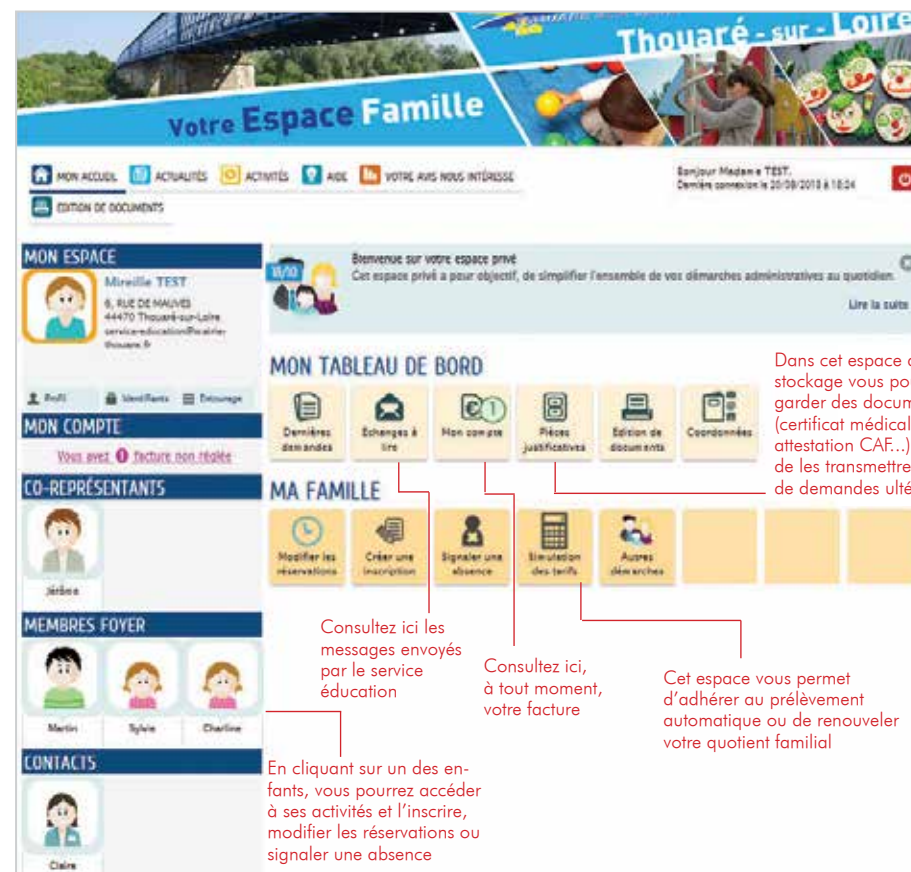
Thouaré - sur - Loire

Votre Espace Famille

MON ACCUEIL ACTUALITÉS ACTIVITÉS AIDE VOTRE AVIS NOUS INTÉRESSE

EDITION DE DOCUMENTS

Bonjour Madame TEST.
Dernière connexion le 20/08/2013 à 10:24

MON ESPACE

Mireille TEST
6, RUE DE MAUVES
44470 Thouaré-sur-Loire
service.education@mairie-thouare.fr

Profil Identifiants Entourage

MON COMPTE

Vous avez 1 facture non réglée

CO-REPRÉSENTANTS

Jérôme

MEMBRES FOYER

Martin Sylvie Charline

CONTACTS

Claire

Bienvenue sur votre espace privé
Cet espace privé a pour objectif, de simplifier l'ensemble de vos démarches administratives au quotidien.

Lire la suite

MON TABLEAU DE BORD

Dernières demandes
Echanges à lire
Mon compte
Pièces justificatives
Edition de documents
Coordonnées

Dans cet espace d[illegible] stockage vous po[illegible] garder des docum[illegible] (certificat médical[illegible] attestation CAF...)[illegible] de les transmettre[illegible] de demandes ulté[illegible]

MA FAMILLE

Modifier les réservations
Créer une inscription
Signaler une absence
Simulation des tarifs
Autres démarches

Consultez ici les messages envoyés par le service éducation

Consultez ici, à tout moment, votre facture

Cet espace vous permet d'adhérer au prélèvement automatique ou de renouveler votre quotient familial

En cliquant sur un des enfants, vous pourrez accéder à ses activités et l'inscrire, modifier les réservations ou signaler une absence